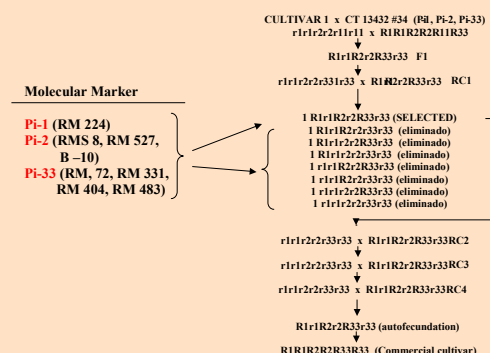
CULTIVAR 1 x CT 13432 #34 (Pil, Pi-2, Pi-33)
r1r1r2r2r11r11 x R1R1R2R2R11R33

R1r1R2r2R33r33 F1

r1r1r2r2r33r33 x R1R2r2R33r33 RC1

Molecular Marker

Pi-1 (RM 224)
Pi-2 (RMS 8, RM 527, B –10)
Pi-33 (RM, 72, RM 331, RM 404, RM 483)

1 R1r1R2r2R33r33 (SELECTED)
1 R1r1R2r2r33r33 (eliminado)
1 R1r1r2r2R33r33 (eliminado)
1 R1r1r2r2r33r33 (eliminado)
1 r1r1R2r2R33r33 (eliminado)
1 r1r1R2r2r33r33 (eliminado)
1 r1r1r2r2R33r33 (eliminado)
1 r1r1r2r2r33r33 (eliminado)

r1r1r2r2r33r33 x R1r1R2r2R33r33RC2

r1r1r2r2r33r33 x R1r1R2r2R33r33RC3

r1r1r2r2r33r33 x R1r1R2r2R33r33RC4

R1r1R2r2R33r33 (autofecundation)

R1R1R2R2R33R33 (Commercial cultivar)